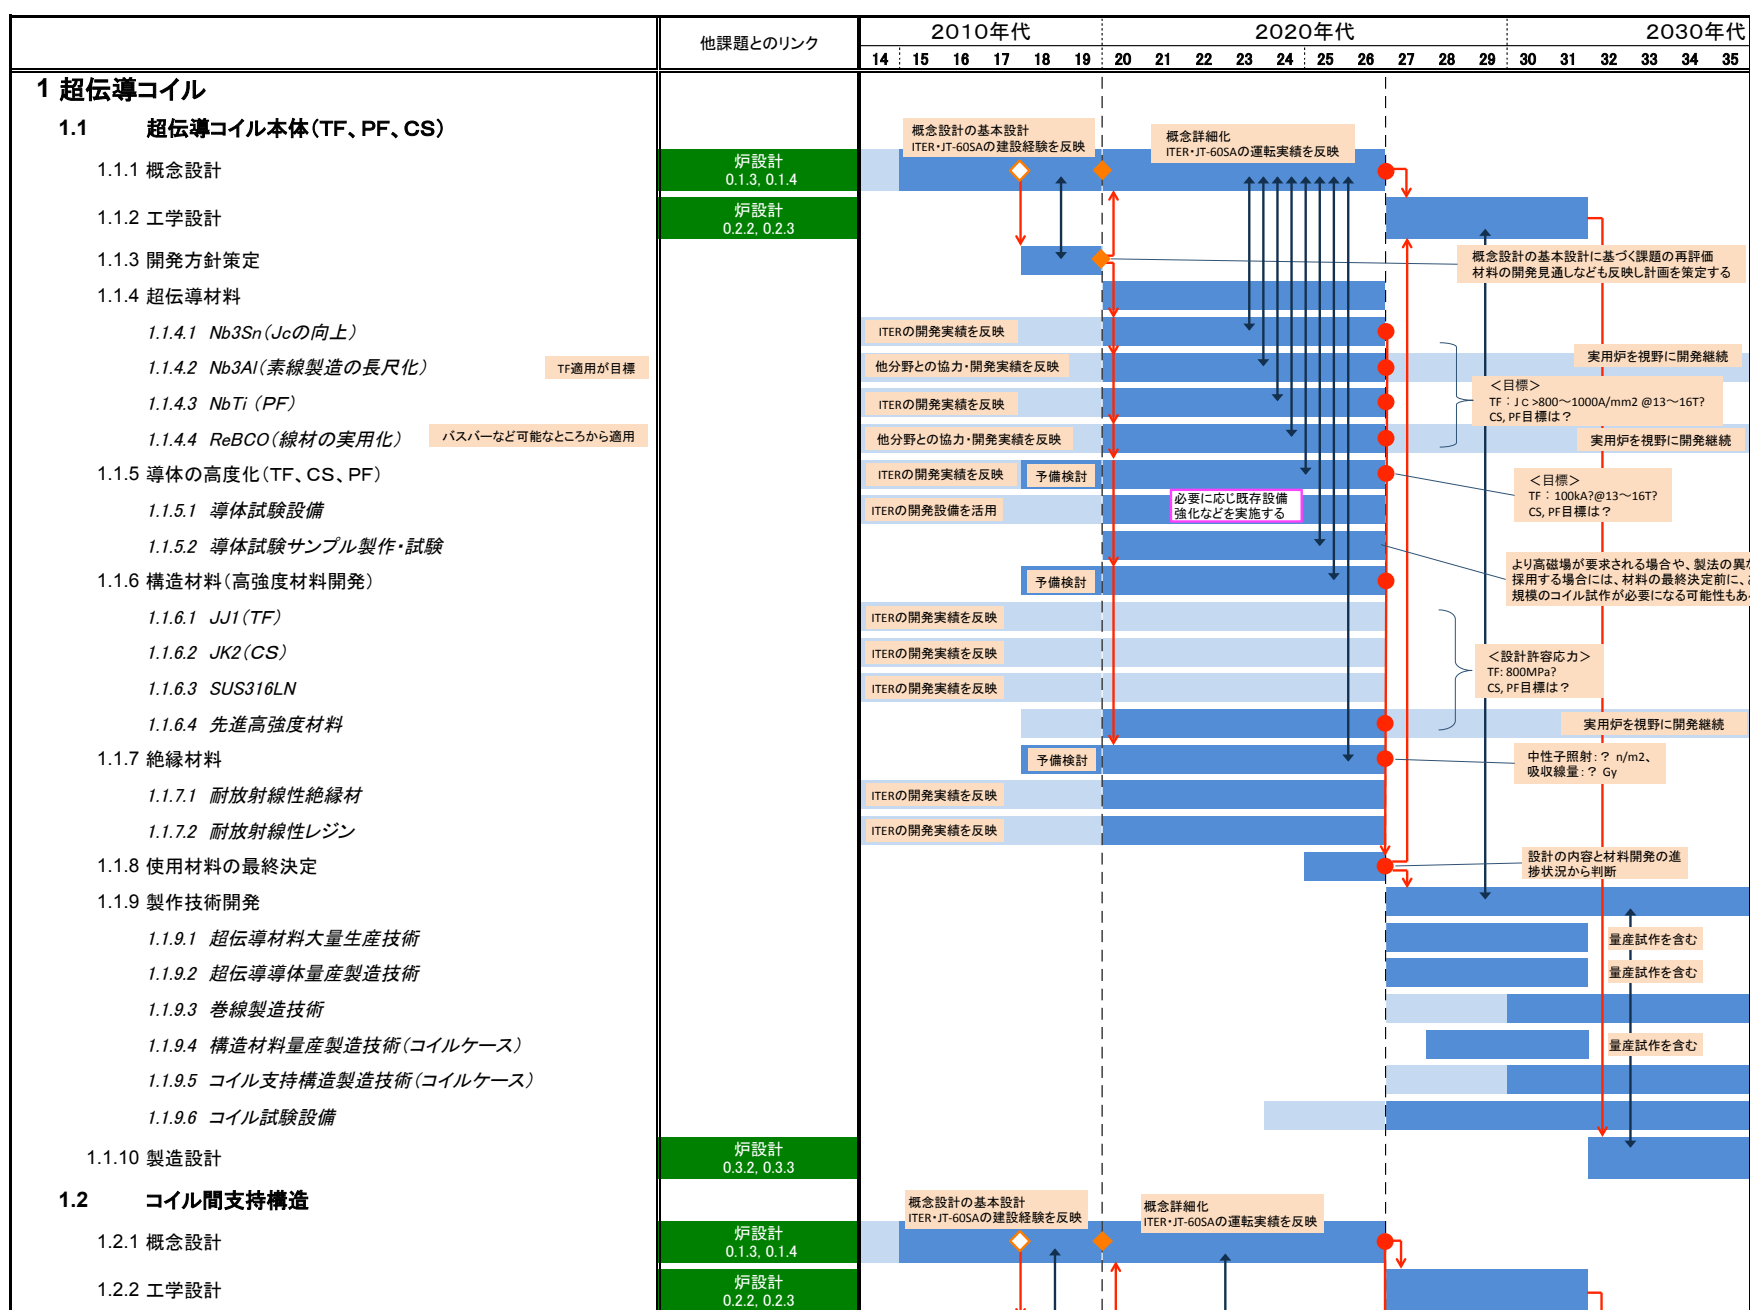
| | 他課題とのリンク | 2010年代 14 15 16 17 18 19 | 2020年代 20 21 22 23 24 25 26 27 28 29 | 2030年代 30 31 32 33 34 35 |
|---|---|---|---|---|

1 超伝導コイル

1.1 超伝導コイル本体(TF、PF、CS)

1.1.1 概念設計 — 炉設計 0.1.3, 0.1.4

1.1.2 工学設計 — 炉設計 0.2.2, 0.2.3

1.1.3 開発方針策定

1.1.4 超伝導材料

1.1.4.1 Nb3Sn(Jcの向上)

1.1.4.2 Nb3Al(素線製造の長尺化) TF適用が目標

1.1.4.3 NbTi(PF)

1.1.4.4 ReBCO(線材の実用化) バスバーなど可能なところから適用

1.1.5 導体の高度化(TF、CS、PF)

1.1.5.1 導体試験設備

1.1.5.2 導体試験サンプル製作・試験

1.1.6 構造材料(高強度材料開発)

1.1.6.1 JJ1(TF)

1.1.6.2 JK2(CS)

1.1.6.3 SUS316LN

1.1.6.4 先進高強度材料

1.1.7 絶縁材料

1.1.7.1 耐放射線性絶縁材

1.1.7.2 耐放射線性レジン

1.1.8 使用材料の最終決定

1.1.9 製作技術開発

1.1.9.1 超伝導材料大量生産技術

1.1.9.2 超伝導導体量産製造技術

1.1.9.3 巻線製造技術

1.1.9.4 構造材料量産製造技術(コイルケース)

1.1.9.5 コイル支持構造製造技術(コイルケース)

1.1.9.6 コイル試験設備

1.1.10 製造設計 — 炉設計 0.3.2, 0.3.3

1.2 コイル間支持構造

1.2.1 概念設計 — 炉設計 0.1.3, 0.1.4

1.2.2 工学設計 — 炉設計 0.2.2, 0.2.3

概念設計の基本設計
ITER・JT-60SAの建設経験を反映

概念詳細化
ITER・JT-60SAの運転実績を反映

概念設計の基本設計に基づく課題の再評価
材料の開発見通しなども反映し計画を策定する

ITERの開発実績を反映

他分野との協力・開発実績を反映

ITERの開発実績を反映

他分野との協力・開発実績を反映

ITERの開発実績を反映

予備検討

ITERの開発設備を活用

必要に応じ既存設備
強化などを実施する

予備検討

ITERの開発実績を反映

ITERの開発実績を反映

ITERの開発実績を反映

予備検討

ITERの開発実績を反映

ITERの開発実績を反映

実用炉を視野に開発継続

<目標>
TF：Jc >800～1000A/mm2 @13～16T?
CS, PF目標は？

実用炉を視野に開発継続

<目標>
TF：100kA?@13～16T?
CS, PF目標は？

より高磁場が要求される場合や、製法の異な
採用する場合には、材料の最終決定前に、ま
規模のコイル試作が必要になる可能性もあ

<設計許容応力>
TF: 800MPa?
CS, PF目標は？

実用炉を視野に開発継続

中性子照射：？ n/m2、
吸収線量：？ Gy

設計の内容と材料開発の進
捗状況から判断

量産試作を含む

量産試作を含む

量産試作を含む

概念設計の基本設計
ITER・JT-60SAの建設経験を反映

概念詳細化
ITER・JT-60SAの運転実績を反映